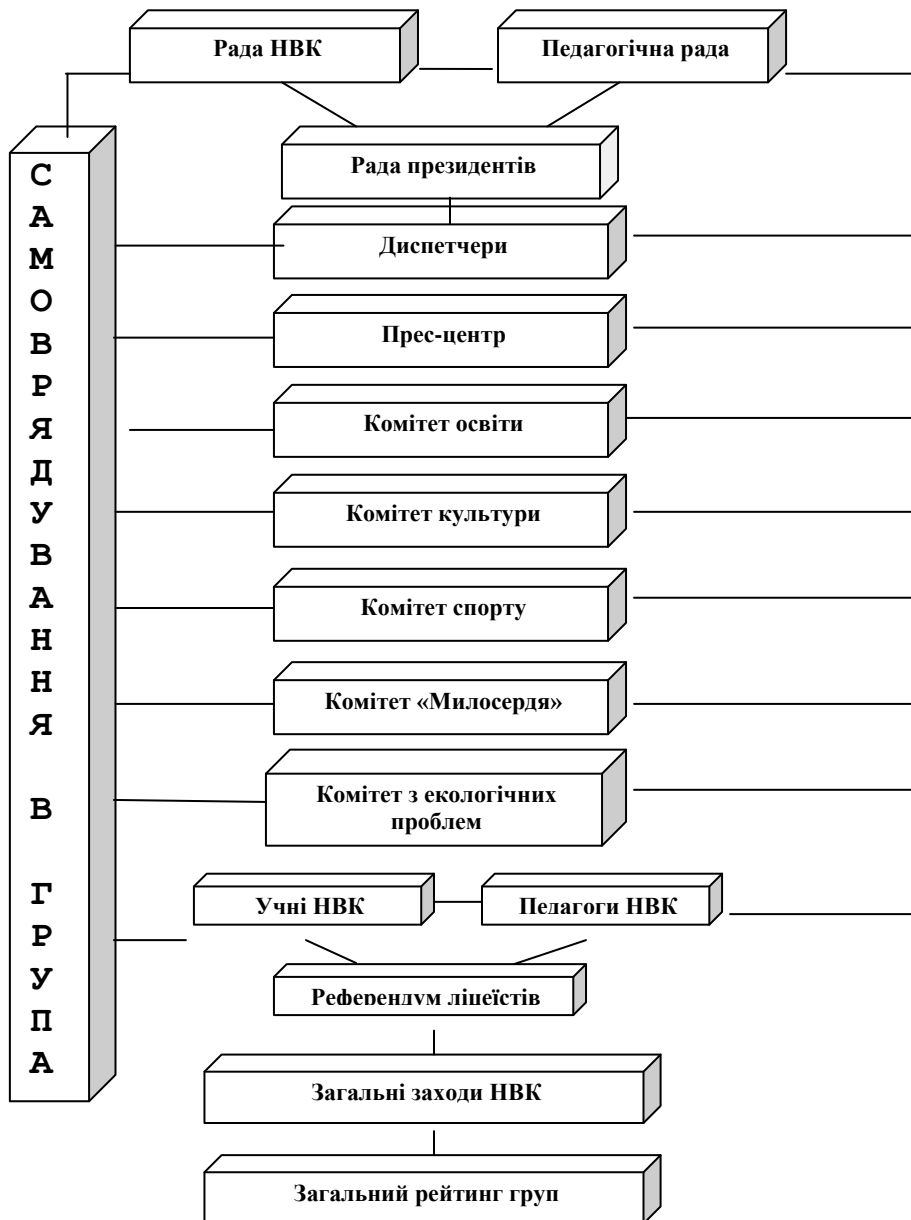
Рада НВК

Педагогічна рада

Рада президентів

С
А
М
О
В
Р
Я
Д
У
В
А
Н
Н
Я

В

Г
Р
У
П
А

Диспетчери

Прес-центр

Комітет освіти

Комітет культури

Комітет спорту

Комітет «Милосердя»

Комітет з екологічних проблем

Учні НВК

Педагоги НВК

Референдум ліцеїстів

Загальні заходи НВК

Загальний рейтинг груп